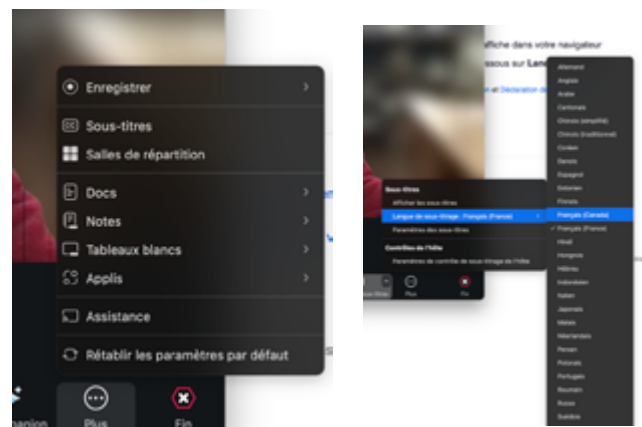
Enregistrer
Sous-titres
Salles de répartition
Docs
Notes
Tableaux blancs
Applis
Assistance
Rétablir les paramètres par défaut
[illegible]panion
Plus
Fin

affiche dans votre navigateur
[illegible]ssous sur Lan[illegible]
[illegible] et Déclaration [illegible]

Sous-titres
Afficher les sous-titres
Langue de sous-titrage : Français (France)
Paramètres des sous-titres
Contrôles de l'hôte
Paramètres de contrôle de sous-titrage de l'hôte
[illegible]
Plus
Fin

Allemand
Anglais
Arabe
Cantonais
Chinois (simplifié)
Chinois (traditionnel)
Coréen
Danois
Espagnol
Estonien
Finnois
Français (Canada)
✓ Français (France)
Hindi
Hongrois
Hébreu
Indonésien
Italien
Japonais
Malais
Néerlandais
Persan
Polonais
Portugais
Roumain
Russe
Suédois